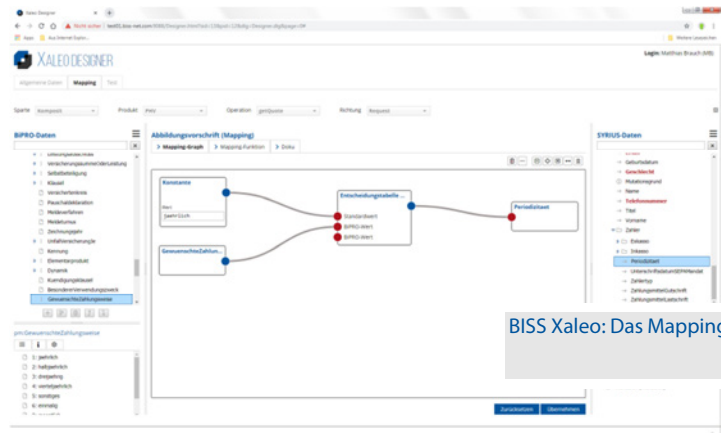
Xaleo Designer

Nicht sicher | test01.biss-net.com/BISS/Designer.html?tab=1

Apps | Aus Internet Explor...

Weitere Lesezeichen

XALEO DESIGNER

Login: Matthias Brauch (MB)

Allgemeine Daten | Mapping | Test

Sparte Komposit | Produkt PHV | Operation getQuote | Richtung Request

BiPRO-Daten

Versicherungsummenanderung
Selbstbeteiligung
Klausel
Versicherterkreis
Pauschaldeklaration
Meldeverfahren
Meldeturnus
Zeichnungsjahr
Unfallversicherung
Kennung
Elementarprodukt
Dynamik
Kündigungsklausel
BesondereVerwendungszweck
GewuenschteZahlungsweise

pm:GewuenschteZahlungsweise

1: jaehrlich
2: halbjaehrlich
3: dreijaehrig
4: vierteljaehrlich
5: sonstiges
6: einmalig

Abbildungsvorschrift (Mapping)

> Mapping-Graph | > Mapping-Funktion | > Doku

Konstante
Wert
Jaehrlich

GewuenschteZahlun...

Entscheidungstabelle ...
Standardwert
BiPRO-Wert
BiPRO-Wert

Periodizitaet

Zurücksetzen | Übernehmen

SYRIUS-Daten

Geburtsdatum
Geschlecht
Mutationsgrund
Name
Telefonnummer
Titel
Vorname
Zahlen
Einkassi
Inkasso
Periodizitaet
UnterschriftdatumSEPAMandat
Zahlertyp
ZahlungsmittelGutschrift
ZahlungsmittelLastschrift

BISS Xaleo: Das Mapping